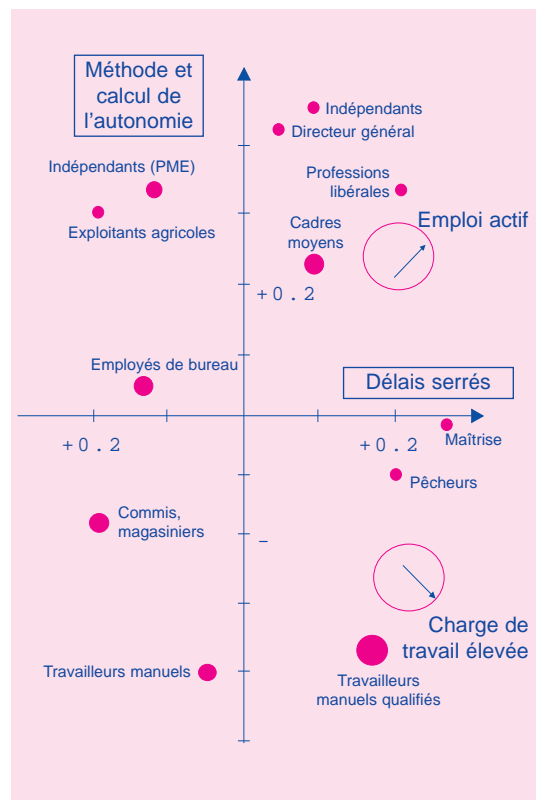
Méthode et calcul de l'autonomie

Indépendants

Directeur général

Indépendants (PME)

Professions libérales

Exploitants agricoles

Cadres moyens

Emploi actif

+ 0 . 2

Employés de bureau

Délais serrés

+ 0 . 2

+ 0 . 2

Maîtrise

Pêcheurs

Commis, magasiniers

–

Charge de travail élevée

Travailleurs manuels

Travailleurs manuels qualifiés